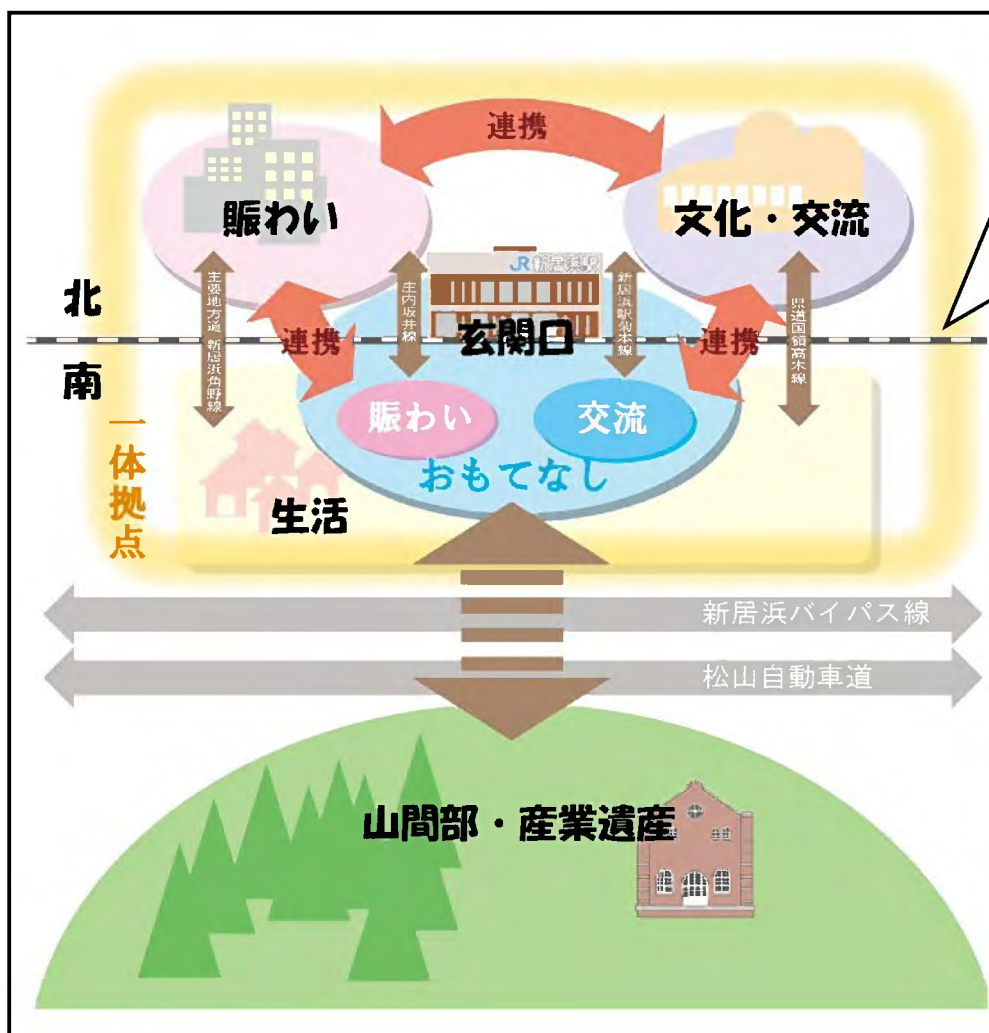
連携

賑わい

文化・交流

主要地方道 新居浜角野線

主内坂井線

JR新居浜駅

新居浜駅前本線

県道国領高木線

北

連携

玄関口

連携

南

賑わい

交流

一体拠点

おもてなし

生活

新居浜バイパス線

松山自動車道

山間部・産業遺産